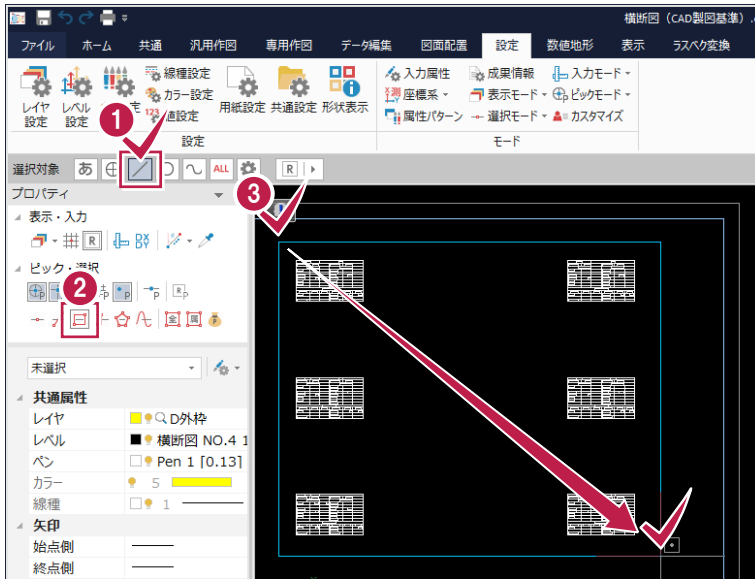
横断図（CAD製図基準）

ファイル　ホーム　共通　汎用作図　専用作図　データ編集　図面配置　設定　数値地形　表示　ラスベク変換

レイヤ設定　レベル設定　定　線種設定　カラー設定　値設定　用紙設定　共通設定　形状表示
設定

入力属性　座標系　属性パターン　成果情報　表示モード　選択モード　入力モード　ピックモード　カスタマイズ
モード

選択対象　あ　ALL　R

プロパティ
表示・入力
R
ピック・選択
P

未選択
共通属性
レイヤ　D外枠
レベル　横断図 NO.4 1
ペン　Pen 1 [0.13]
カラー　5
線種　1
矢印
始点側
終点側

1
2
3